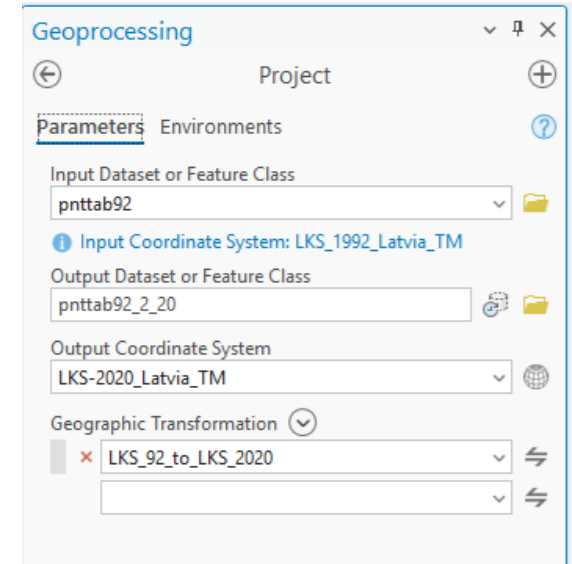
Geoprocessing

Project

Parameters Environments

Input Dataset or Feature Class

pnttab92

Input Coordinate System: LKS_1992_Latvia_TM

Output Dataset or Feature Class

pnttab92_2_20

Output Coordinate System

LKS-2020_Latvia_TM

Geographic Transformation

LKS_92_to_LKS_2020